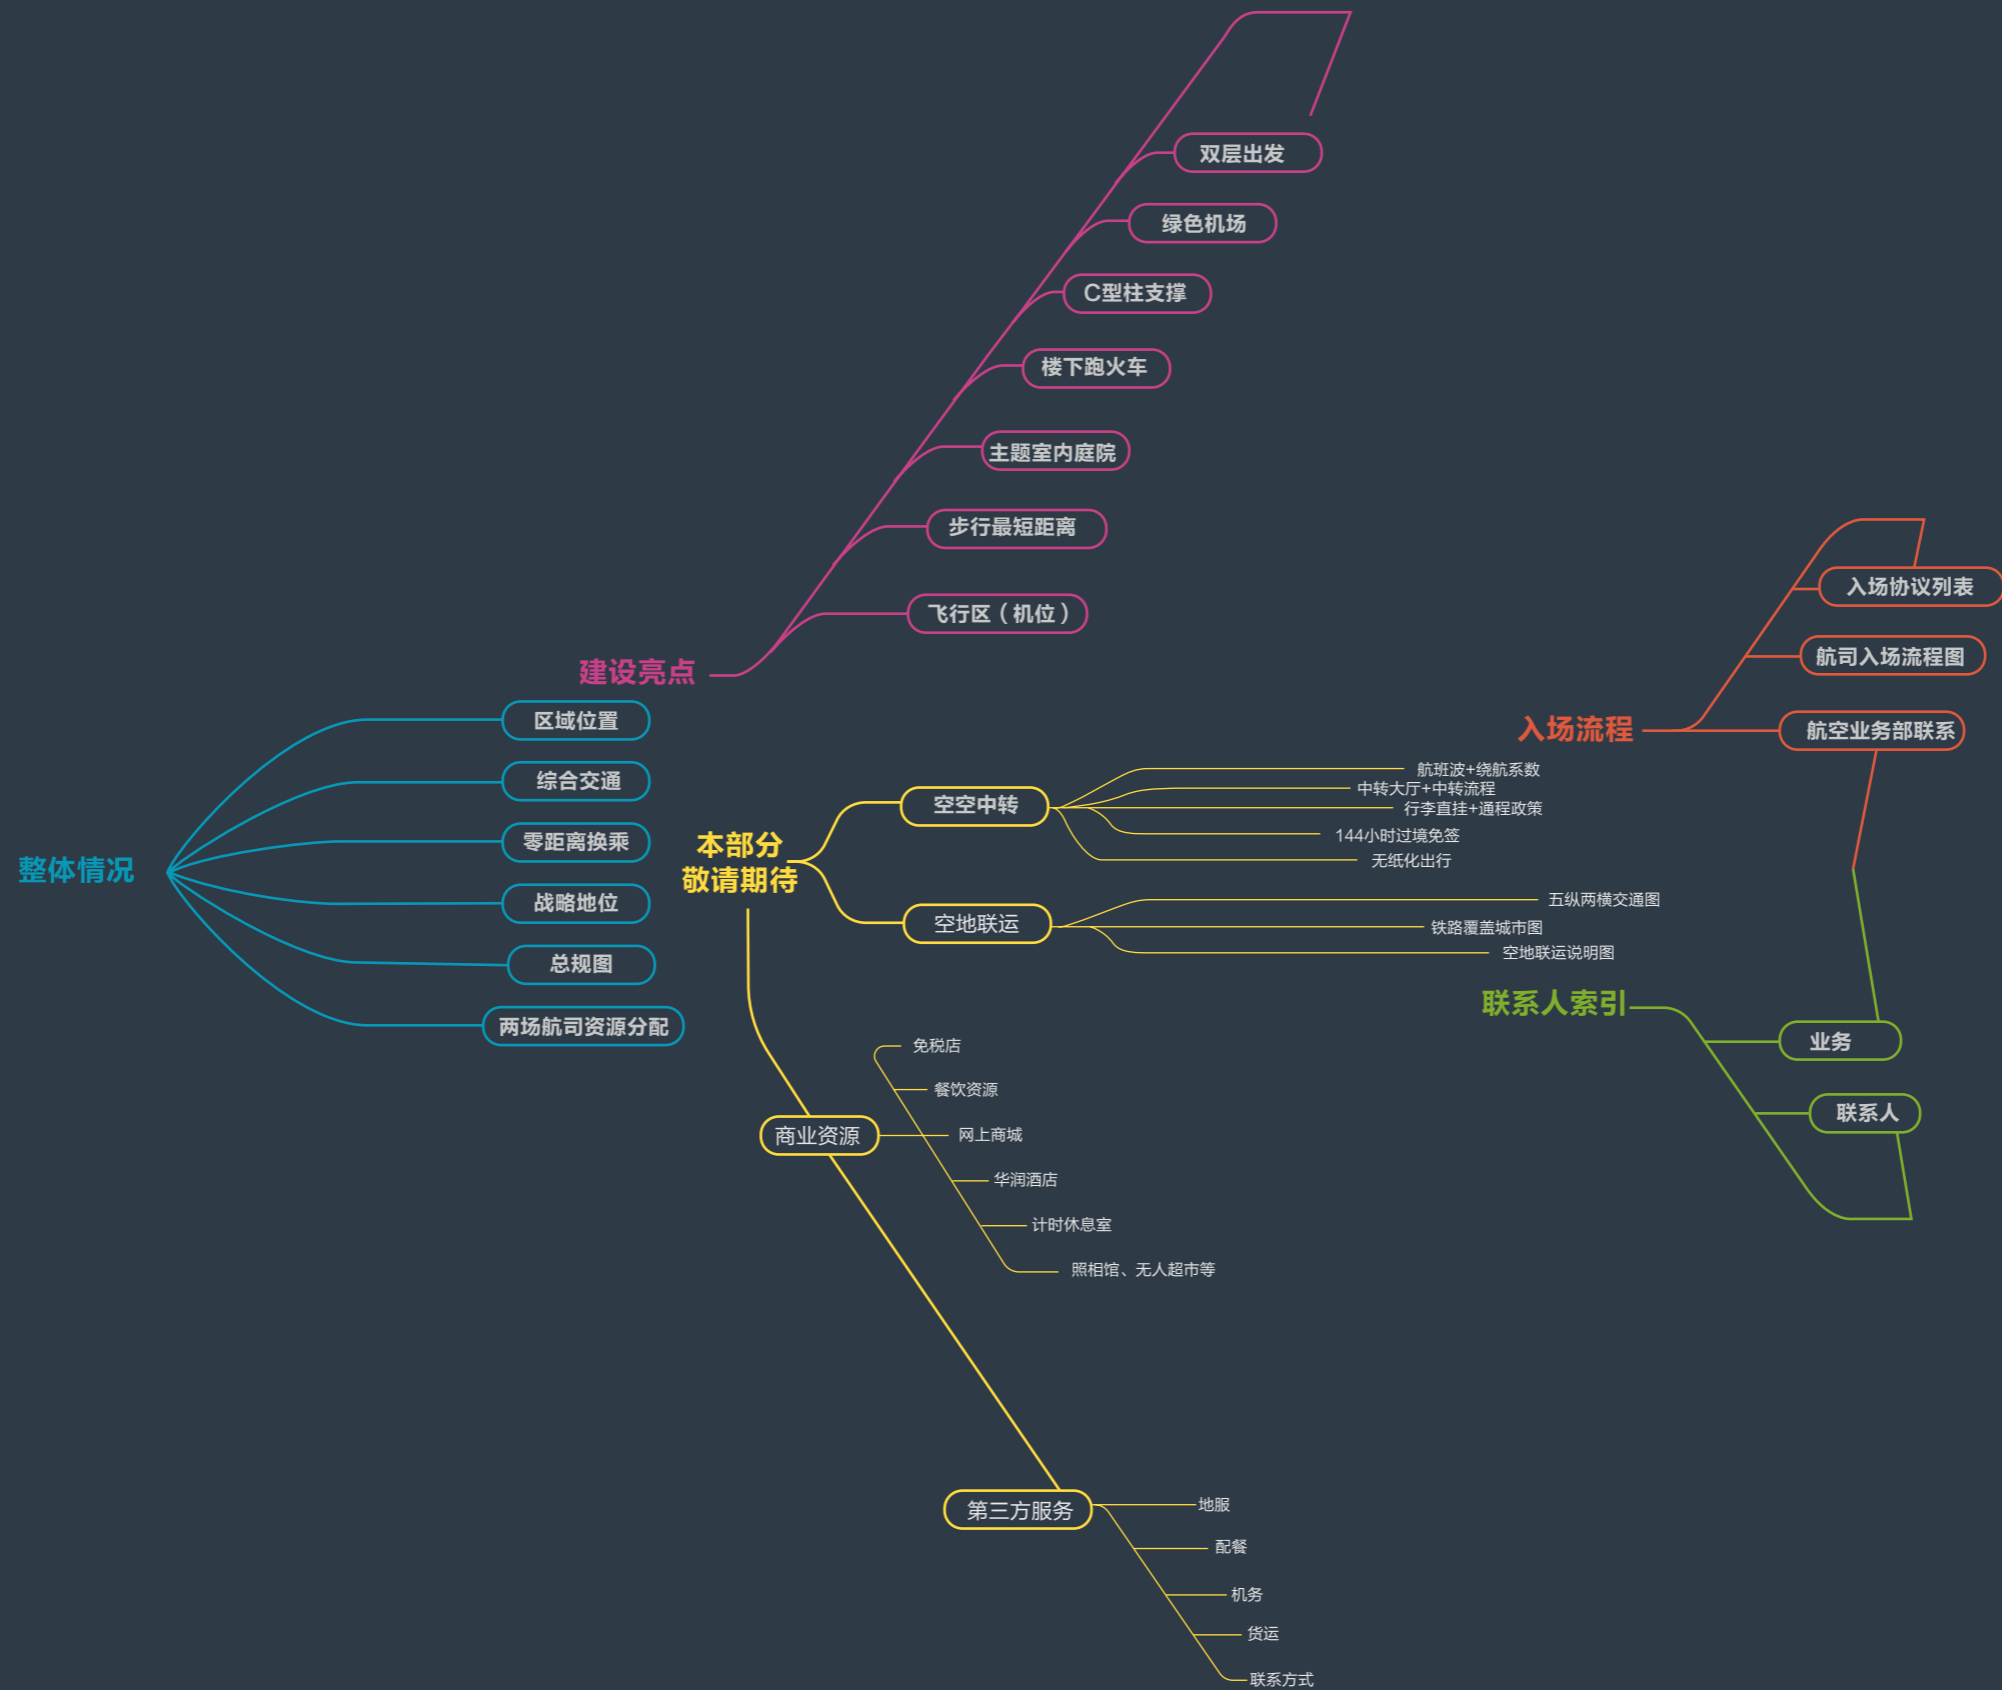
双层出发
绿色机场
C型柱支撑
楼下跑火车
主题室内庭院
步行最短距离
飞行区（机位）
建设亮点

入场协议列表
航司入场流程图
入场流程
航空业务部联系

整体情况
区域位置
综合交通
零距离换乘
战略地位
总规图
两场航司资源分配

本部分
敬请期待

空空中转
航班波+绕航系数
中转大厅+中转流程
行李直挂+通程政策
144小时过境免签
无纸化出行

空地联运
五纵两横交通图
铁路覆盖城市图
空地联运说明图

联系人索引
业务
联系人

商业资源
免税店
餐饮资源
网上商城
华润酒店
计时休息室
照相馆、无人超市等

第三方服务
地服
配餐
机务
货运
联系方式